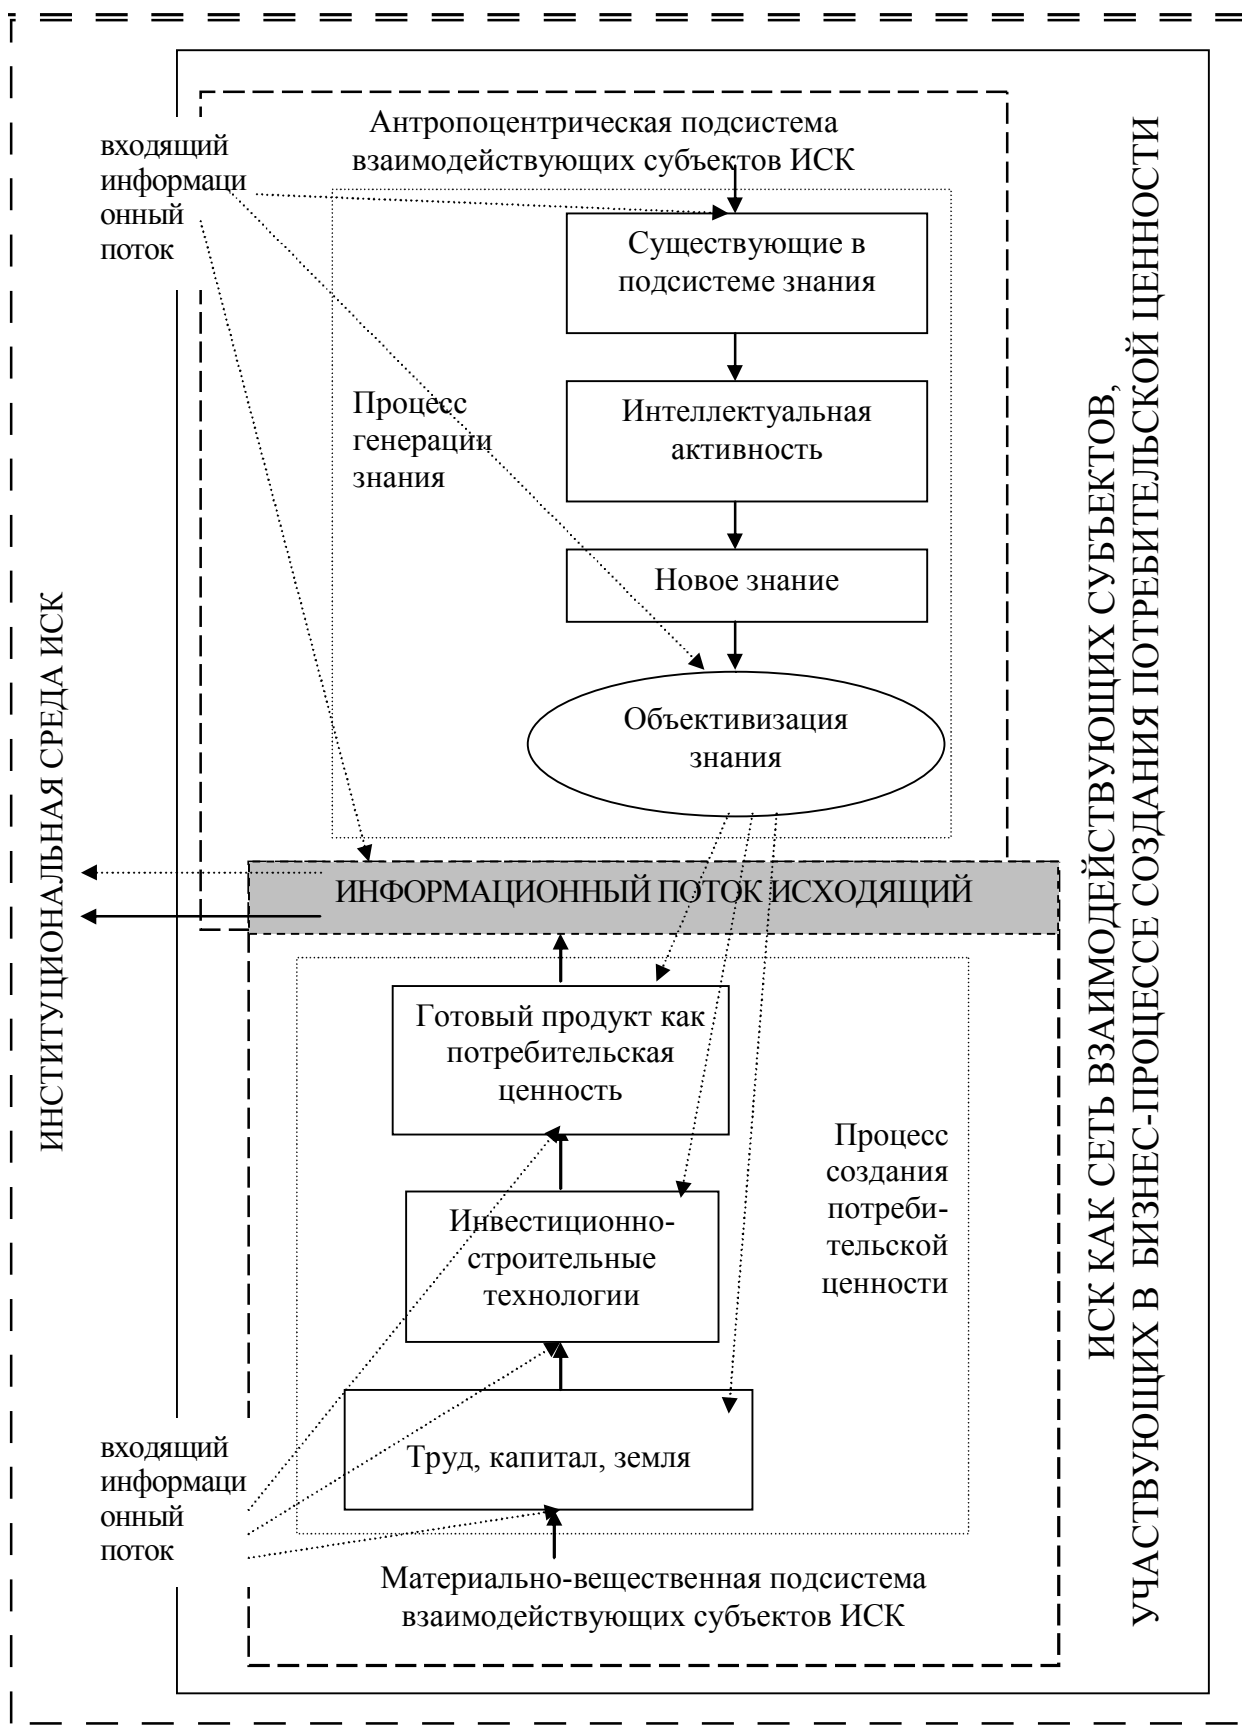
ИНСТИТУЦИОНАЛЬНАЯ СРЕДА ИСК

входящий информаци онный поток

Антропоцентрическая подсистема взаимодействующих субъектов ИСК

Существующие в подсистеме знания

Процесс генерации знания

Интеллектуальная активность

Новое знание

Объективизация знания

ИНФОРМАЦИОННЫЙ ПОТОК ИСХОДЯЩИЙ

Готовый продукт как потребительская ценность

Процесс создания потреби-тельской ценности

Инвестиционно-строительные технологии

Труд, капитал, земля

входящий информаци онный поток

Материально-вещественная подсистема взаимодействующих субъектов ИСК

ИСК КАК СЕТЬ ВЗАИМОДЕЙСТВУЮЩИХ СУБЪЕКТОВ, УЧАСТВУЮЩИХ В БИЗНЕС-ПРОЦЕССЕ СОЗДАНИЯ ПОТРЕБИТЕЛЬСКОЙ ЦЕННОСТИ